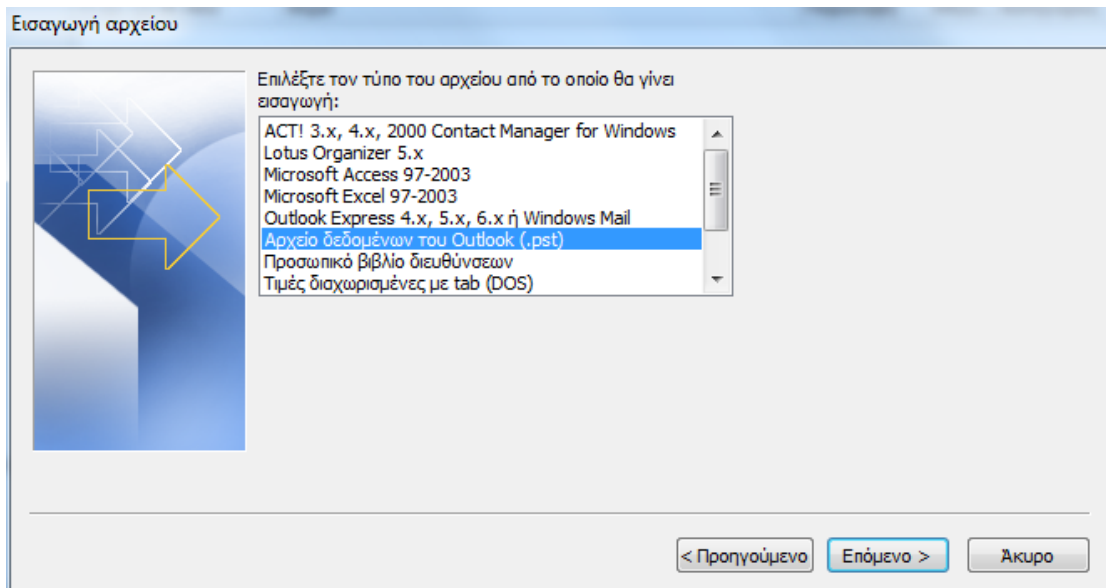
Εισαγωγή αρχείου

Επιλέξτε τον τύπο του αρχείου από το οποίο θα γίνει εισαγωγή:

ACT! 3.x, 4.x, 2000 Contact Manager for Windows
Lotus Organizer 5.x
Microsoft Access 97-2003
Microsoft Excel 97-2003
Outlook Express 4.x, 5.x, 6.x ή Windows Mail
Αρχείο δεδομένων του Outlook (.pst)
Προσωπικό βιβλίο διευθύνσεων
Τιμές διαχωρισμένες με tab (DOS)

< Προηγούμενο
Επόμενο >
Άκυρο